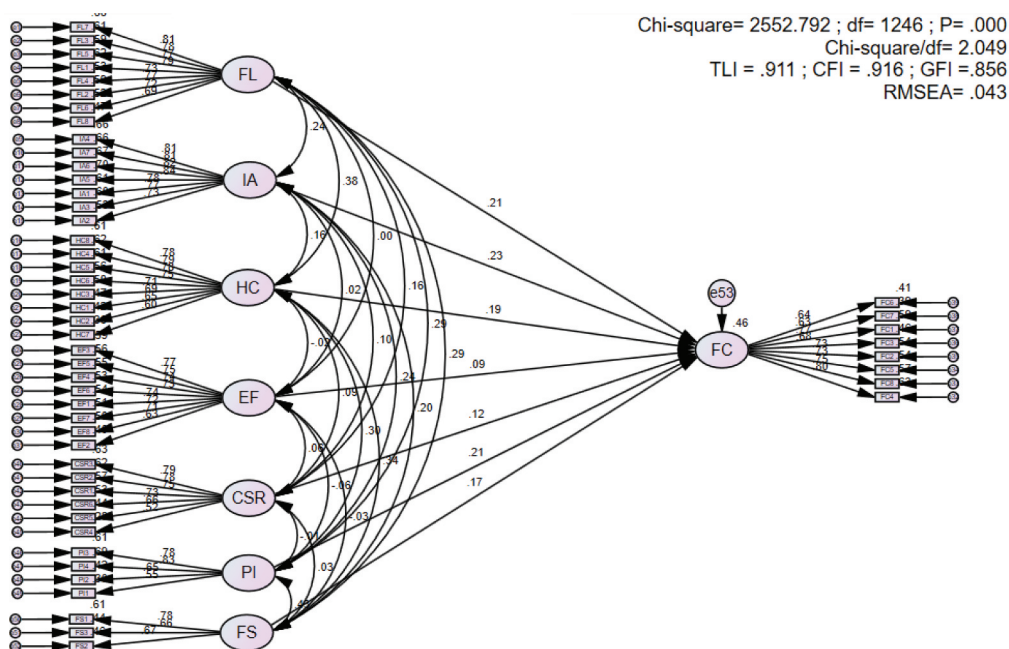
Chi-square= 2552.792 ; df= 1246 ; P= .000
Chi-square/df= 2.049
TLI = .911 ; CFI = .916 ; GFI =.856
RMSEA= .043

FL7
FL3
FL5
FL1
FL4
FL2
FL6
FL8
.81
.78
.77
.75
.73
.77
.69
.66

IA4
IA7
IA6
IA5
IA1
IA3
IA2
.66
.81
.81
.82
.84
.78
.73
.73
.61

HC8
HC4
HC5
HC6
HC3
HC1
HC2
HC7
.78
.79
.76
.71
.69
.67
.60

EF3
EF5
EF4
EF6
EF1
EF7
EF8
EF2
.56
.77
.75
.73
.71
.72
.69
.63
.63

CSR3
CSR2
CSR1
CSR5
CSR6
CSR4
.79
.78
.72
.73
.68
.52
.61

PI3
PI4
PI2
PI1
.78
.83
.65
.55

FS1
FS3
FS2
.61
.78
.66
.67

FL
IA
HC
EF
CSR
PI
FS

.24
.38
.16
.00
.02
.16
-.02
.10
.29
.09
.29
.24
.06
.30
.20
.34
-.06
-.03
-.01
.03
.41

.21
.23
.19
.09
.12
.21
.17

e53
.46
FC

FC6
FC7
FC1
FC3
FC2
FC5
FC8
FC4
.41
.64
.57
.71
.68
.73
.73
.75
.80